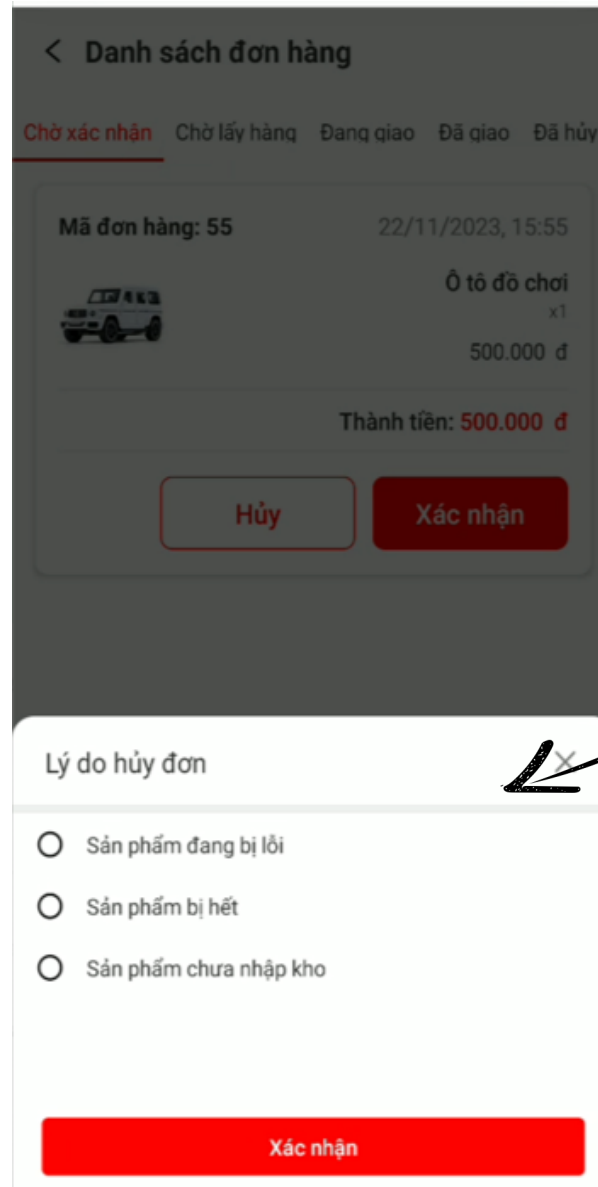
Danh sách đơn hàng

Chờ xác nhận Chờ lấy hàng Đang giao Đã giao Đã hủy

Mã đơn hàng: 55 22/11/2023, 15:55

Ô tô đồ chơi
x1
500.000 đ

Thành tiền: 500.000 đ

Hủy Xác nhận

Lý do hủy đơn ×

Sản phẩm đang bị lỗi

Sản phẩm bị hết

Sản phẩm chưa nhập kho

Xác nhận